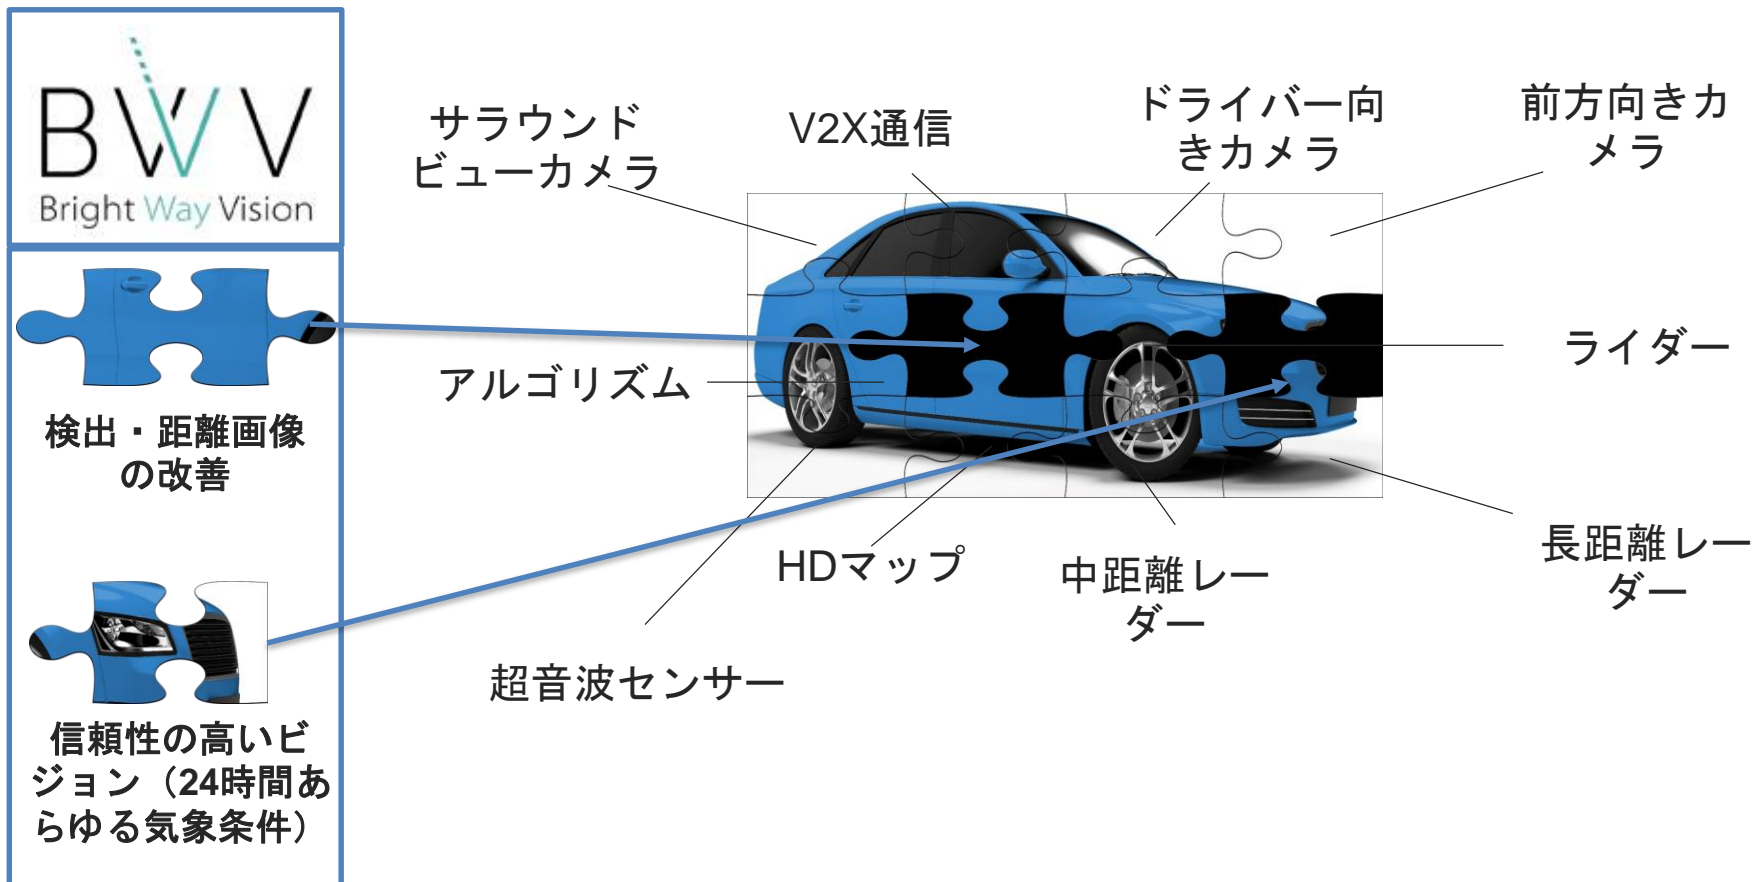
BWV
Bright Way Vision

検出・距離画像の改善

信頼性の高いビジョン（24時間あらゆる気象条件）

サラウンドビューカメラ

V2X通信

ドライバー向きカメラ

前方向きカメラ

ライダー

アルゴリズム

HDマップ

中距離レーダー

長距離レーダー

超音波センサー